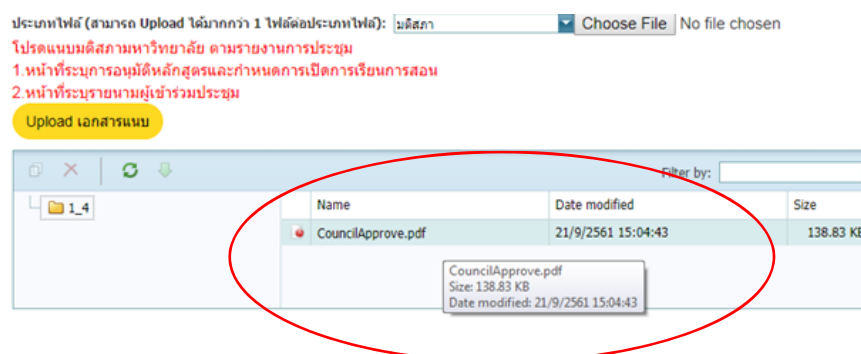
ประเภทไฟล์ (สามารถ Upload ได้มากกว่า 1 ไฟล์ต่อประเภทไฟล์): มติสภา Choose File No file chosen

โปรดแนบมติสภามหาวิทยาลัย ตามรายงานการประชุม

1.หน้าที่ระบุการอนุมัติหลักสูตรและกำหนดการเปิดการเรียนการสอน

2.หน้าที่ระบุรายนามผู้เข้าร่วมประชุม

Upload เอกสารแนบ

Filter by:

1_4

| Name | Date modified | Size |
|---|---|---|
| CouncilApprove.pdf | 21/9/2561 15:04:43 | 138.83 KB |

CouncilApprove.pdf
Size: 138.83 KB
Date modified: 21/9/2561 15:04:43